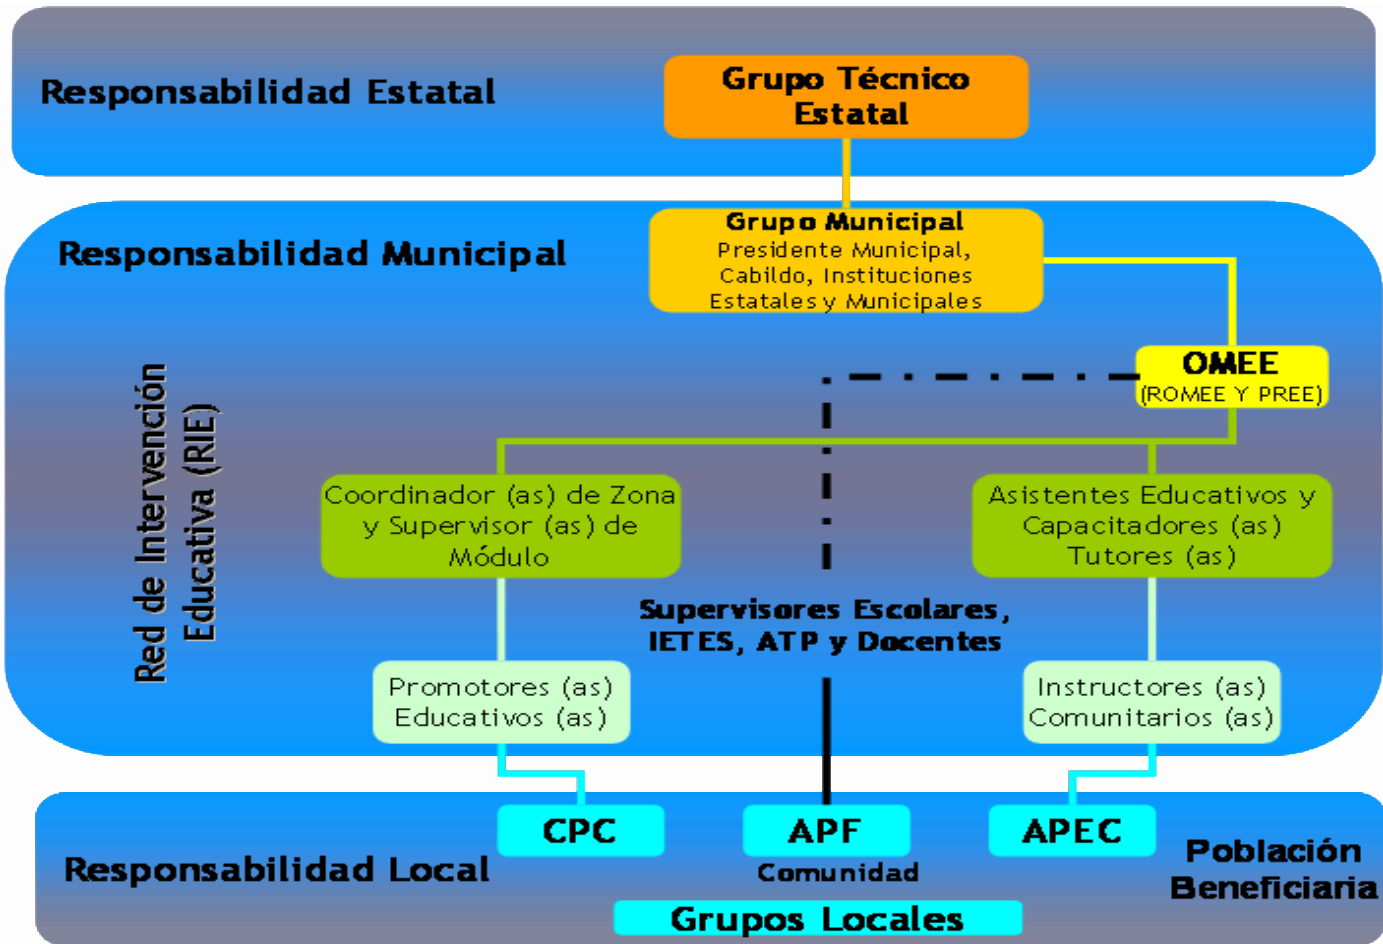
Responsabilidad Estatal

Grupo Técnico Estatal

Responsabilidad Municipal

Grupo Municipal
Presidente Municipal, Cabildo, Instituciones Estatales y Municipales

OMEE
(ROMEE Y PREE)

Red de Intervención Educativa (RIE)

Coordinador (as) de Zona y Supervisor (as) de Módulo

Asistentes Educativos y Capacitadores (as) Tutores (as)

Supervisores Escolares, IETES, ATP y Docentes

Promotores (as) Educativos (as)

Instructores (as) Comunitarios (as)

CPC

APF

APEC

Responsabilidad Local

Comunidad

Población Beneficiaria

Grupos Locales